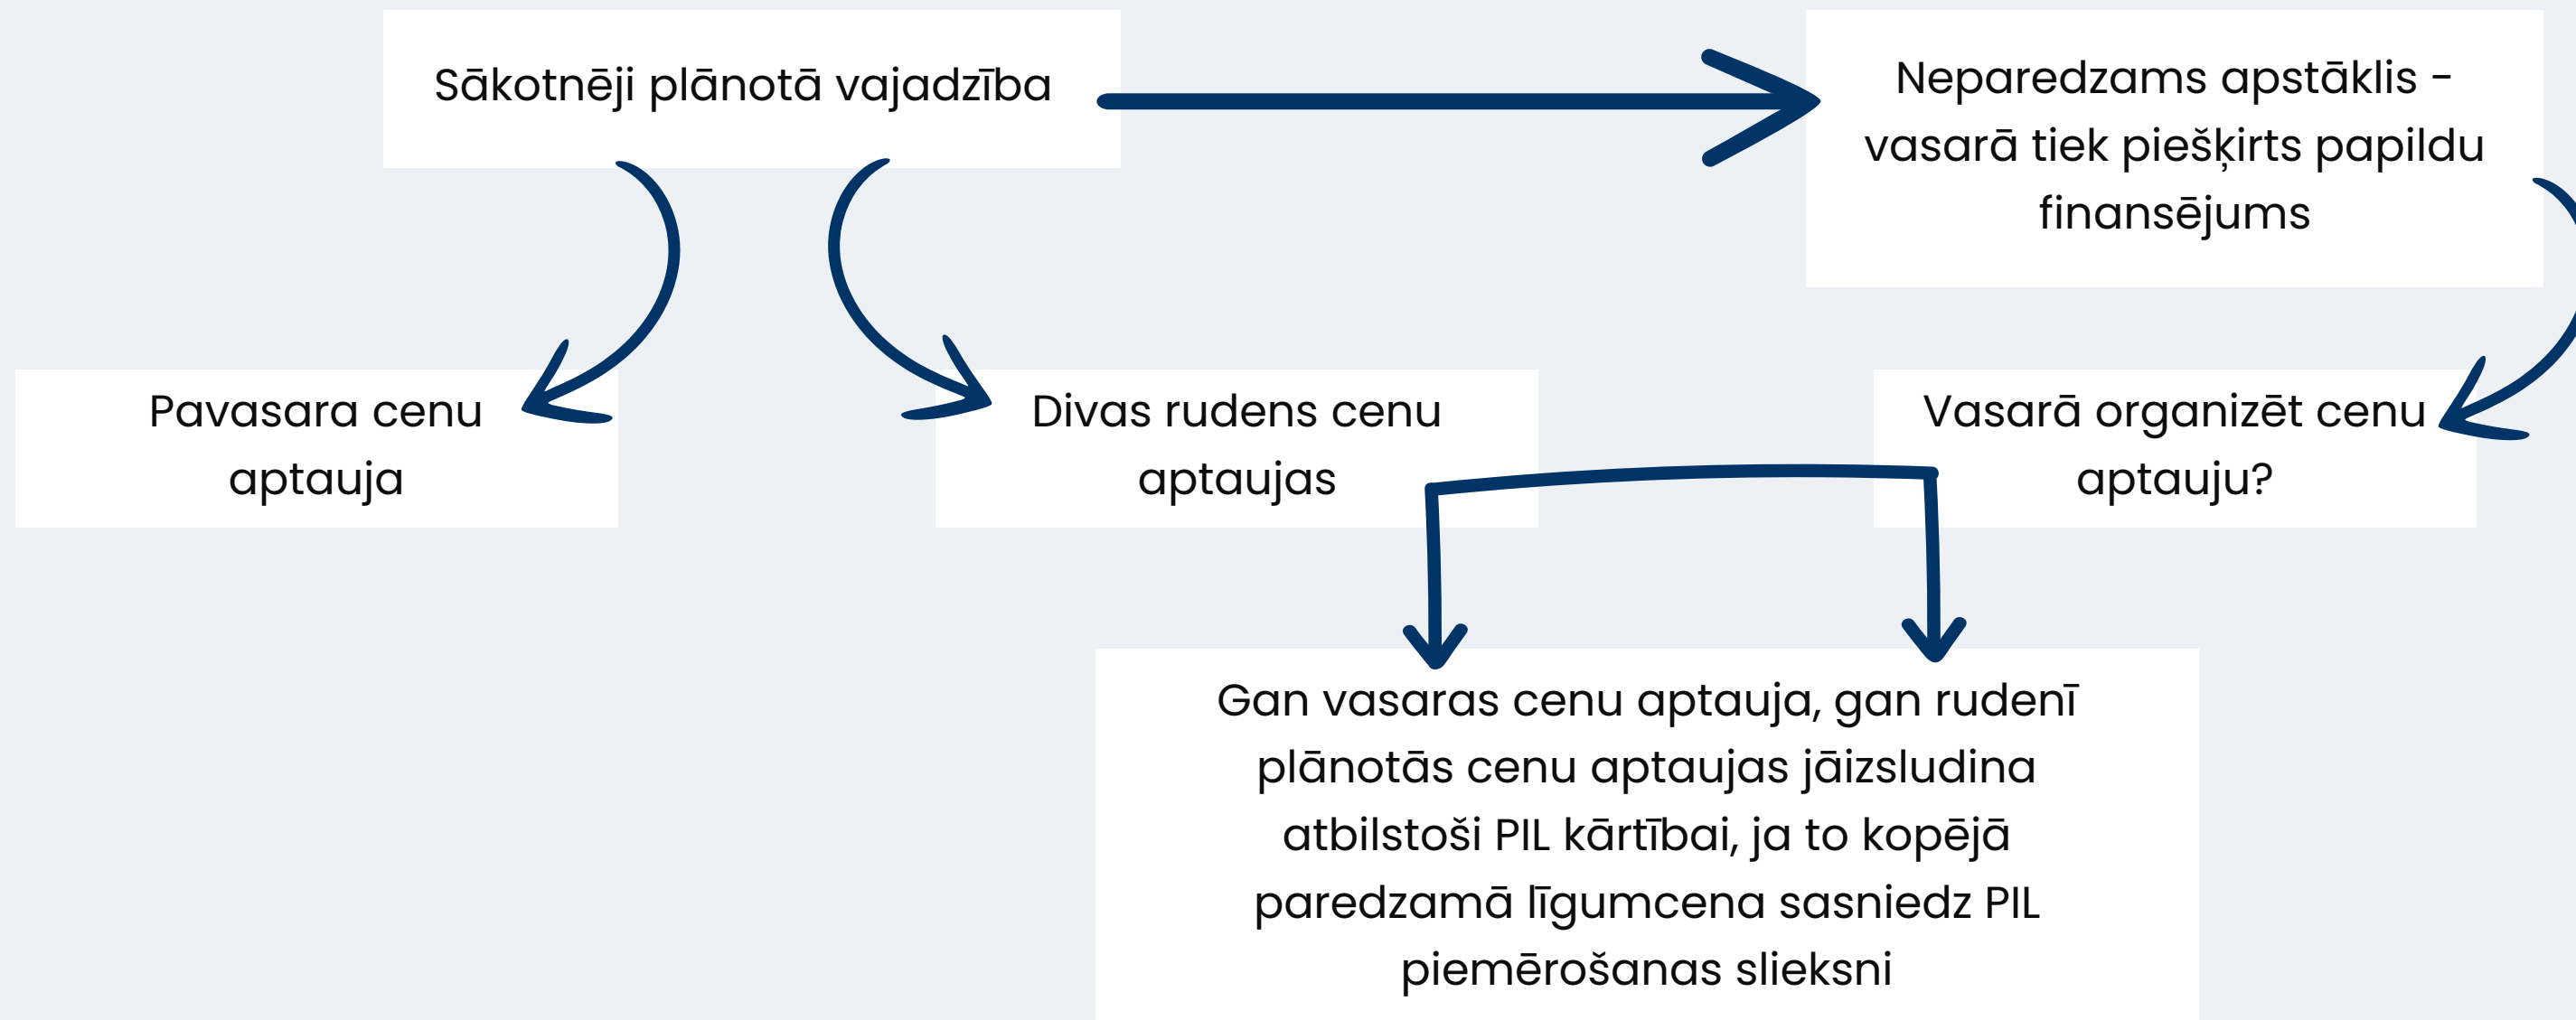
Sākotnēji plānotā vajadzība

Neparedzams apstāklis - vasarā tiek piešķirts papildu finansējums

Pavasara cenu aptauja

Divas rudens cenu aptaujas

Vasarā organizēt cenu aptauju?

Gan vasaras cenu aptauja, gan rudenī plānotās cenu aptaujas jāizsludina atbilstoši PIL kārtībai, ja to kopējā paredzamā līgumcena sasniedz PIL piemērošanas slieksni